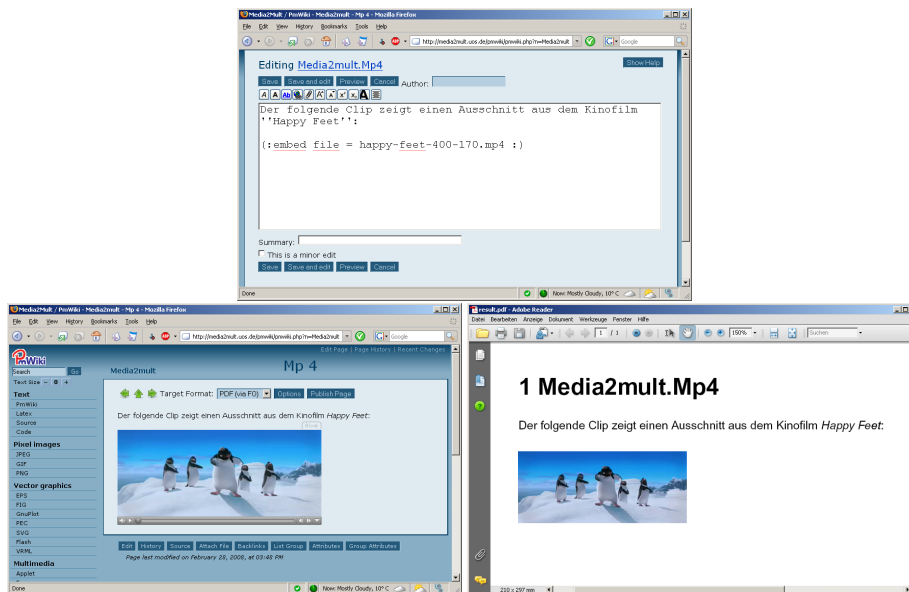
Media2Mult / PmWiki - Media2mult - Mp 4 - Mozilla Firefox

File Edit View History Bookmarks Tools Help

http://media2mult.uos.de/pmwiki/pmwiki.php?n=Media2mult

Google

Editing Media2mult.Mp4

Show Help

Save Save and edit Preview Cancel Author:

Der folgende Clip zeigt einen Ausschnitt aus dem Kinofilm ''Happy Feet'':

(:embed file = happy-feet-400-170.mp4 :)

Summary:

This is a minor edit

Save Save and edit Preview Cancel

Done

Now: Mostly Cloudy, 10° C

Media2Mult / PmWiki - Media2mult - Mp 4 - Mozilla Firefox

File Edit View History Bookmarks Tools Help

http://media2mult.uos.de/pmwiki/pmwiki.php?n=Media2mult

Google

PmWiki

Search Go

Text Size

Text

PmWiki

Latex

Source

Code

Pixel images

JPEG

GIF

PNG

Vector graphics

EPS

FIG

GnuPlot

PEC

SVG

Flash

VRML

Multimedia

Applet

Edit Page | Page History | Recent Changes

Media2mult

Mp 4

Target Format: PDF (via FO) Options Publish Page

Der folgende Clip zeigt einen Ausschnitt aus dem Kinofilm Happy Feet:

Edit History Source Attach File Backlinks List Group Attributes Group Attributes

Page last modified on February 26, 2008, at 03:48 PM

Done

Now: Mostly Cloudy, 10° C

result.pdf - Adobe Reader

Datei Bearbeiten Anzeige Dokument Werkzeuge Fenster Hilfe

1 / 1

150%

Suchen

1 Media2mult.Mp4

Der folgende Clip zeigt einen Ausschnitt aus dem Kinofilm Happy Feet:

210 x 297 mm